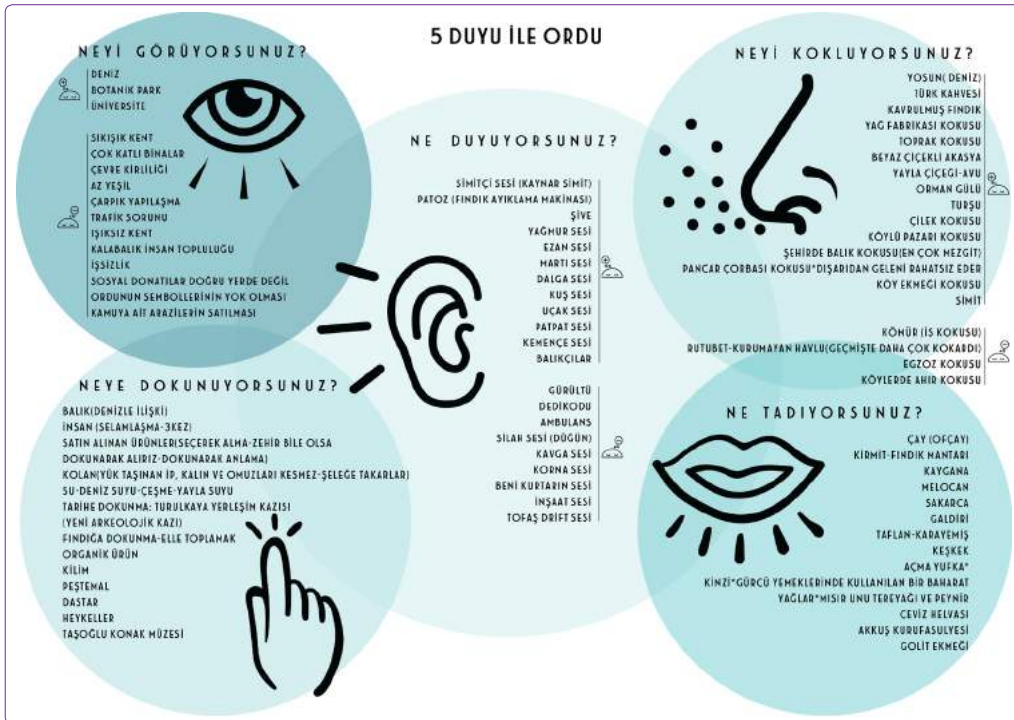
5 DUYU İLE ORDU

NEYİ GÖRÜYORSUNUZ?

DENİZ
BOTANİK PARK
ÜNİVERSİTE

SIKIŞIK KENT
ÇOK KATLI BİNALAR
ÇEVRE KİRLİLİĞİ
AZ YEŞİL
ÇARPIK YAPILAŞMA
TRAFİK SORUNU
IŞIKSIZ KENT
KALABALIK İNSAN TOPLULUĞU
İŞSİZLİK
SOSYAL DONATILAR DOĞRU YERDE DEĞİL
ORDUNUN SEMBOLLERİNİN YOK OLMASI
KAMUYA AİT ARAZİLERİN SATILMASI

NE DUYUYORSUNUZ?

SİMİTÇİ SESİ (KAYNAR SİMİT)
PATOZ (FINDIK AYIKLAMA MAKİNASI)
ŞİVE
YAĞMUR SESİ
EZAN SESİ
MARTI SESİ
DALGA SESİ
KUŞ SESİ
UÇAK SESİ
PATPAT SESİ
KEMENÇE SESİ
BALIKÇILAR

GÜRÜLTÜ
DEDİKODU
AMBULANS
SİLAH SESİ (DÜĞÜN)
KAVGA SESİ
KORNA SESİ
BENİ KURTARIN SESİ
İNŞAAT SESİ
TOFAŞ DRİFT SESİ

NEYİ KOKLUYORSUNUZ?

YOSUN( DENİZ)
TÜRK KAHVESİ
KAVRULMUŞ FINDIK
YAĞ FABRİKASI KOKUSU
TOPRAK KOKUSU
BEYAZ ÇİÇEKLİ AKASYA
YAYLA ÇİÇEĞİ-AVU
ORMAN GÜLÜ
TURŞU
ÇİLEK KOKUSU
KÖYLÜ PAZARI KOKUSU
ŞEHİRDE BALIK KOKUSU(EN ÇOK MEZGİT)
PANCAR ÇORBASI KOKUSU*DIŞARIDAN GELENİ RAHATSIZ EDER
KÖY EKMEĞİ KOKUSU
SİMİT

KÖMÜR (İS KOKUSU)
RUTUBET-KURUMAYAN HAVLU(GEÇMİŞTE DAHA ÇOK KOKARDI)
EGZOZ KOKUSU
KÖYLERDE AHIR KOKUSU

NEYE DOKUNUYORSUNUZ?

BALIK(DENİZLE İLİŞKİ)
İNSAN (SELAMLAŞMA-3KEZ)
SATIN ALINAN ÜRÜNLERİSEÇEREK ALMA-ZEHİR BİLE OLSA DOKUNARAK ALIRIZ-DOKUNARAK ANLAMA)
KOLAN(YÜK TAŞINAN İP, KALIN VE OMUZLARI KESMEZ-ŞELEĞE TAKARLAR)
SU-DENİZ SUYU-ÇEŞME-YAYLA SUYU
TARİHE DOKUNMA: TURULKAYA YERLEŞİM KAZISI (YENİ ARKEOLOJİK KAZI)
FINDIĞA DOKUNMA-ELLE TOPLAMAK
ORGANİK ÜRÜN
KİLİM
PEŞTEMAL
DASTAR
HEYKELLER
TAŞOĞLU KONAK MÜZESİ

NE TADIYORSUNUZ?

ÇAY (OFÇAY)
KIRMIT-FINDIK MANTARI
KAYGANA
MELOCAN
SAKARCA
GALDİRİ
TAFLAN-KARAYEMİŞ
KEŞKEK
AÇMA YUFKA*
KİNZİ*GÜRCÜ YEMEKLERİNDE KULLANILAN BİR BAHARAT
YAĞLAR*MISIR UNU TEREYAĞI VE PEYNİR
CEVİZ HELVASI
AKKUŞ KURUFASULYESİ
GOLİT EKMEĞİ